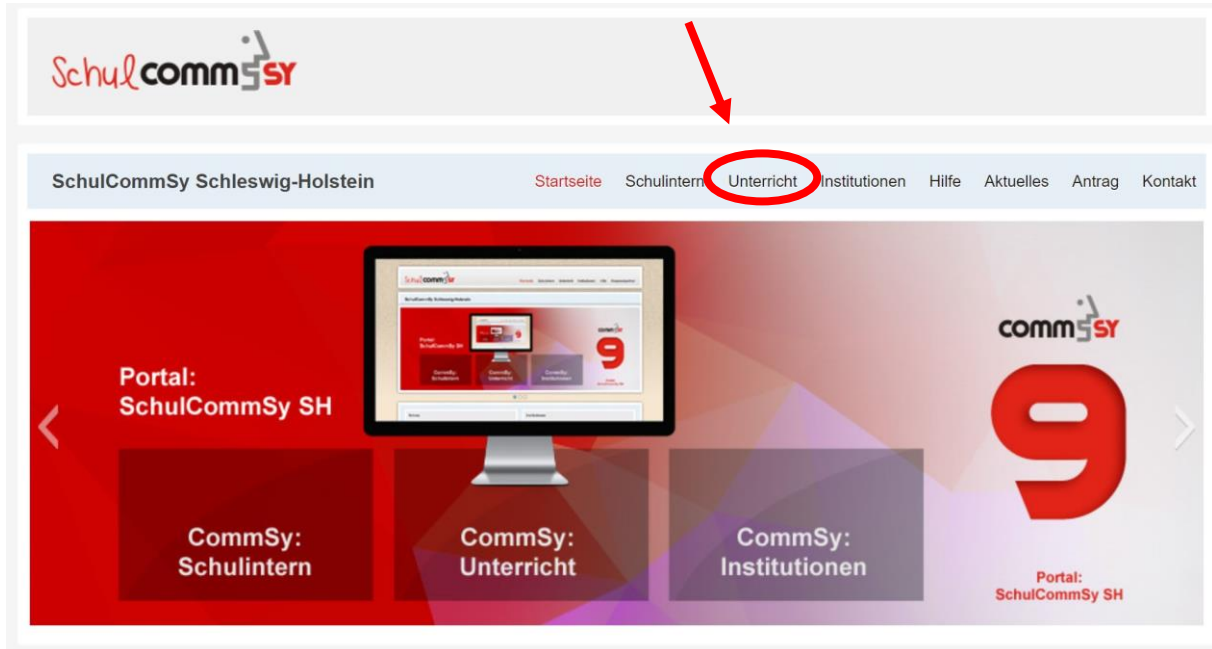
SchulcommSy

SchulCommSy Schleswig-Holstein

Startseite Schulintern Unterricht Institutionen Hilfe Aktuelles Antrag Kontakt

Portal: SchulCommSy SH

CommSy: Schulintern

CommSy: Unterricht

CommSy: Institutionen

commSy

9

Portal: SchulCommSy SH